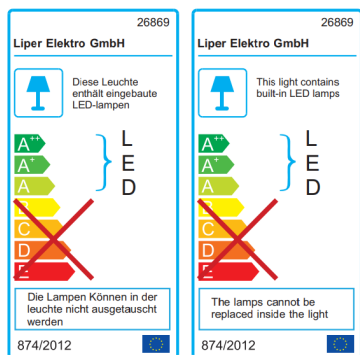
26869

Liper Elektro GmbH

Diese Leuchte enthält eingebaute LED-lampen

$A^{++}$
$A^{+}$
A
B
C
D
E

L
E
D

Die Lampen Können in der leuchte nicht ausgetauscht werden

874/2012

26869

Liper Elektro GmbH

This light contains built-in LED lamps

$A^{++}$
$A^{+}$
A
B
C
D
E

L
E
D

The lamps cannot be replaced inside the light

874/2012